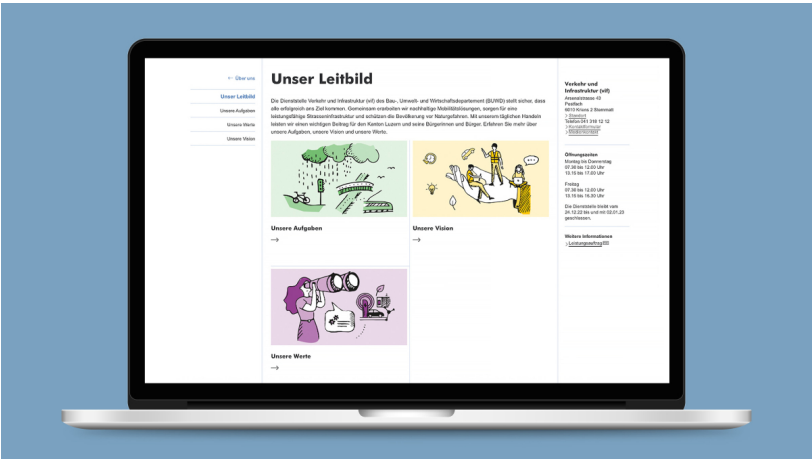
← Über uns

Unser Leitbild

Unsere Aufgaben

Unsere Werte

Unsere Vision

Unser Leitbild

Die Dienststelle Verkehr und Infrastruktur (vif) des Bau-, Umwelt- und Wirtschaftsdepartement (BUWD) stellt sicher, dass alle erfolgreich ans Ziel kommen. Gemeinsam erarbeiten wir nachhaltige Mobilitätslösungen, sorgen für eine leistungsfähige Strasseninfrastruktur und schützen die Bevölkerung vor Naturgefahren. Mit unserem täglichen Handeln leisten wir einen wichtigen Beitrag für den Kanton Luzern und seine Bürgerinnen und Bürger. Erfahren Sie mehr über unsere Aufgaben, unsere Vision und unsere Werte.

Unsere Aufgaben
→

Unsere Vision
→

Unsere Werte
→

Verkehr und Infrastruktur (vif)
Arsenalstrasse 43
Postfach
6010 Kriens 2 Sternmatt
> Standort
Telefon 041 318 12 12
> Kontaktformular
> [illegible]

Öffnungszeiten
Montag bis Donnerstag
07.30 bis 12.00 Uhr
13.15 bis 17.00 Uhr

Freitag
07.30 bis 12.00 Uhr
13.15 bis 16.00 Uhr

Die Dienststelle bleibt vom 24.12.22 bis und mit 02.01.23 geschlossen.

Weitere Informationen
> Leistungsauftrag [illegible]